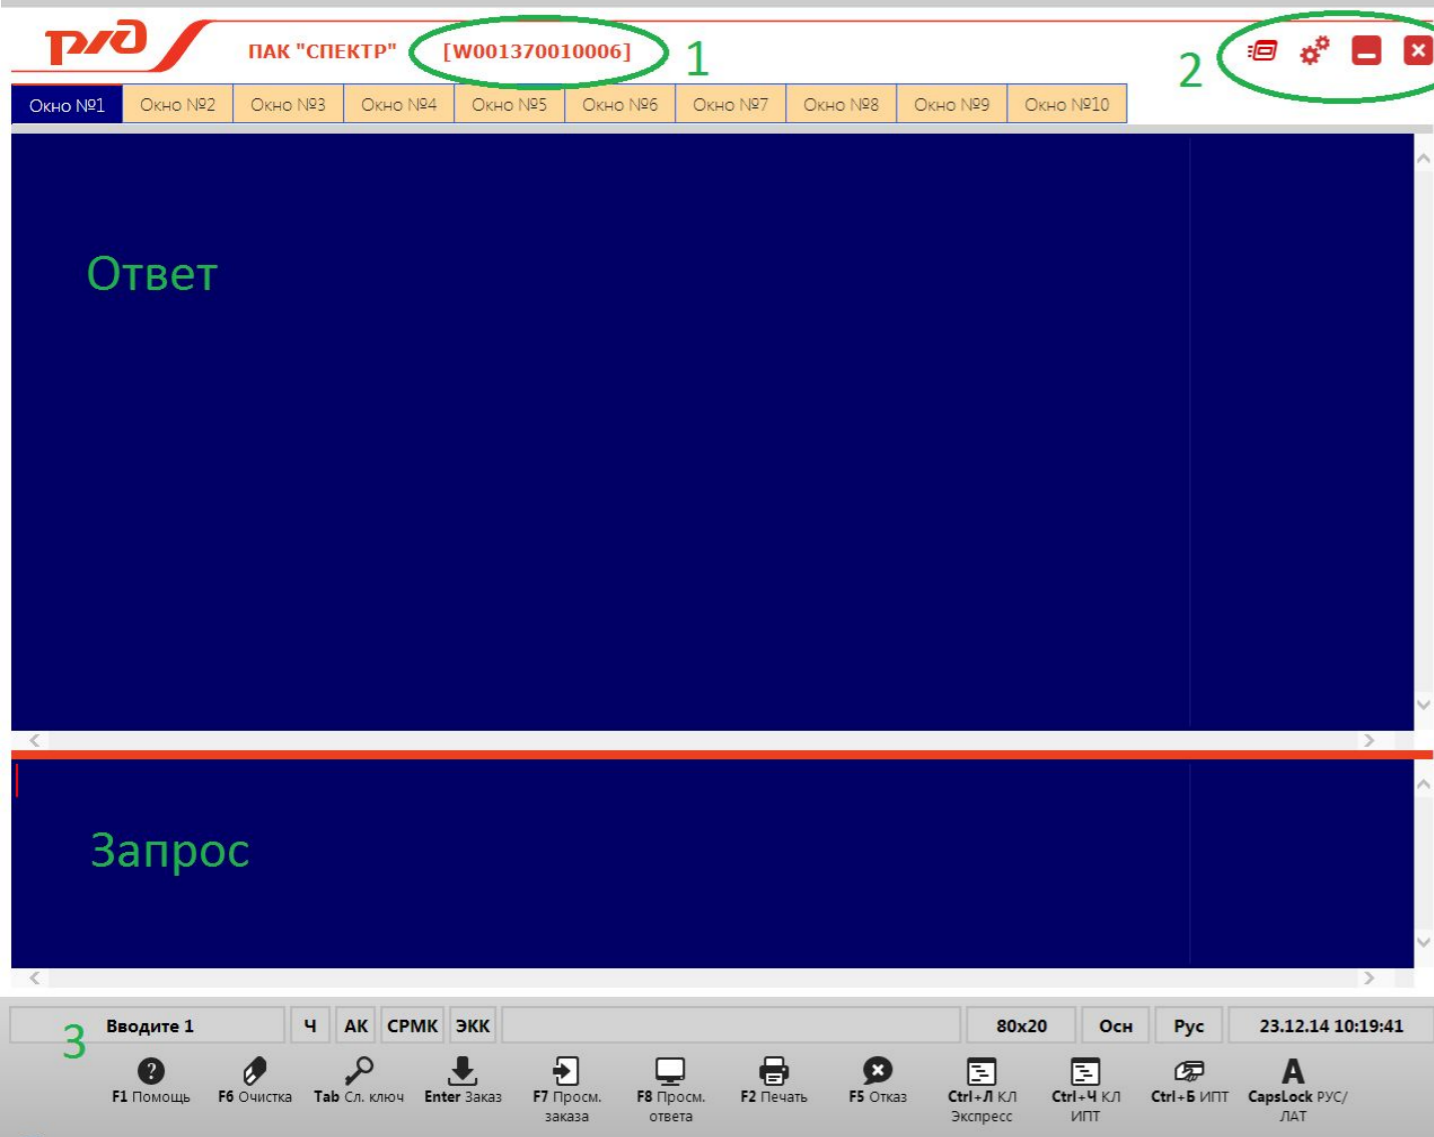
РЖД ПАК "СПЕКТР" [W001370010006] 1

2

Окно №1 Окно №2 Окно №3 Окно №4 Окно №5 Окно №6 Окно №7 Окно №8 Окно №9 Окно №10

Ответ

Запрос

3 Вводите 1 Ч АК СРМК ЭКК 80x20 Осн Рус 23.12.14 10:19:41

F1 Помощь F6 Очистка Tab Сл. ключ Enter Заказ F7 Просм. заказа F8 Просм. ответа F2 Печать F5 Отказ Ctrl+Л КЛ Экспресс Ctrl+Ч КЛ ИПТ Ctrl+Б ИПТ CapsLock РУС/ЛАТ